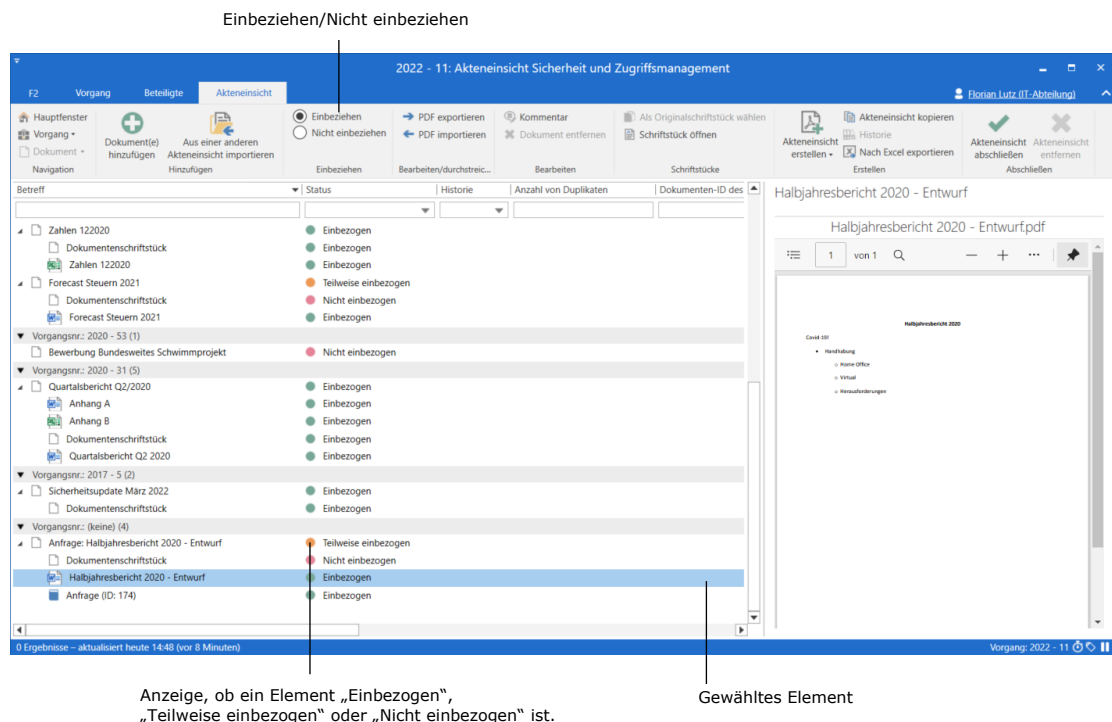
Einbeziehen/Nicht einbeziehen

2022 - 11: Akteneinsicht Sicherheit und Zugriffsmanagement

F2 Vorgang Beteiligte Akteneinsicht

Florian Lutz (IT-Abteilung)

Hauptfenster
Vorgang
Dokument
Navigation

Dokument(e) hinzufügen
Aus einer anderen Akteneinsicht importieren
Hinzufügen

Einbeziehen
Nicht einbeziehen
Einbeziehen

PDF exportieren
PDF importieren
Bearbeiten/durchstreic...

Kommentar
Dokument entfernen
Bearbeiten

Als Originalschriftstück wählen
Schriftstück öffnen
Schriftstücke

Akteneinsicht erstellen
Akteneinsicht kopieren
Historie
Nach Excel exportieren
Erstellen

Akteneinsicht abschließen
Akteneinsicht entfernen
Abschließen

| Betreff | Status | Historie | Anzahl von Duplikaten | Dokumenten-ID des |
|---|---|---|---|---|
| Zahlen 122020 | Einbezogen | | | |
| Dokumentenschriftstück | Einbezogen | | | |
| Zahlen 122020 | Einbezogen | | | |
| Forecast Steuern 2021 | Teilweise einbezogen | | | |
| Dokumentenschriftstück | Nicht einbezogen | | | |
| Forecast Steuern 2021 | Einbezogen | | | |
| Vorgangsnr.: 2020 - 53 (1) | | | | |
| Bewerbung Bundesweites Schwimmprojekt | Nicht einbezogen | | | |
| Vorgangsnr.: 2020 - 31 (5) | | | | |
| Quartalsbericht Q2/2020 | Einbezogen | | | |
| Anhang A | Einbezogen | | | |
| Anhang B | Einbezogen | | | |
| Dokumentenschriftstück | Einbezogen | | | |
| Quartalsbericht Q2 2020 | Einbezogen | | | |
| Vorgangsnr.: 2017 - 5 (2) | | | | |
| Sicherheitsupdate März 2022 | Einbezogen | | | |
| Dokumentenschriftstück | Einbezogen | | | |
| Vorgangsnr.: (keine) (4) | | | | |
| Anfrage: Halbjahresbericht 2020 - Entwurf | Teilweise einbezogen | | | |
| Dokumentenschriftstück | Nicht einbezogen | | | |
| Halbjahresbericht 2020 - Entwurf | Einbezogen | | | |
| Anfrage (ID: 174) | Einbezogen | | | |

Halbjahresbericht 2020 - Entwurf

Halbjahresbericht 2020 - Entwurf.pdf

1 von 1

Halbjahresbericht 2020
Covid-19!
Handhabung
Home Office
Virtuel
Herausforderungen

0 Ergebnisse – aktualisiert heute 14:48 (vor 8 Minuten)

Vorgang: 2022 - 11

Anzeige, ob ein Element „Einbezogen", „Teilweise einbezogen" oder „Nicht einbezogen" ist.

Gewähltes Element